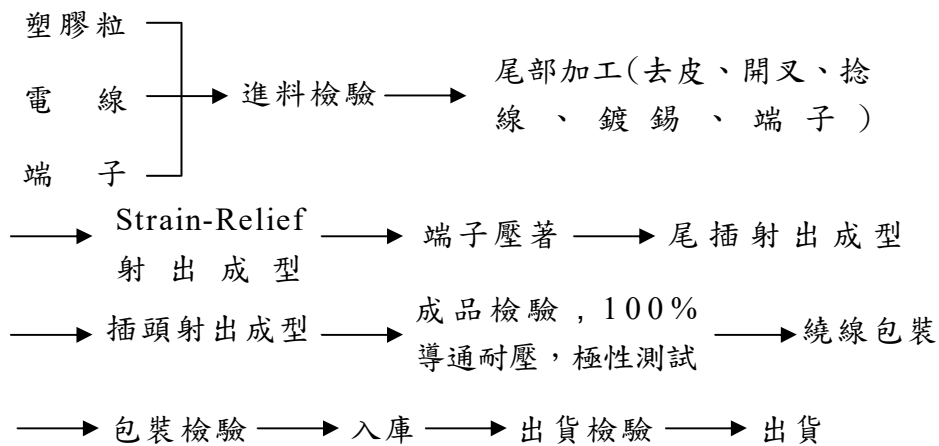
塑膠粒
電　線
端　子

進料檢驗

尾部加工(去皮、開叉、捻線、鍍錫、端子)

Strain-Relief 射出成型

端子壓著

尾插射出成型

插頭射出成型

成品檢驗，100% 導通耐壓，極性測試

繞線包裝

包裝檢驗

入庫

出貨檢驗

出貨